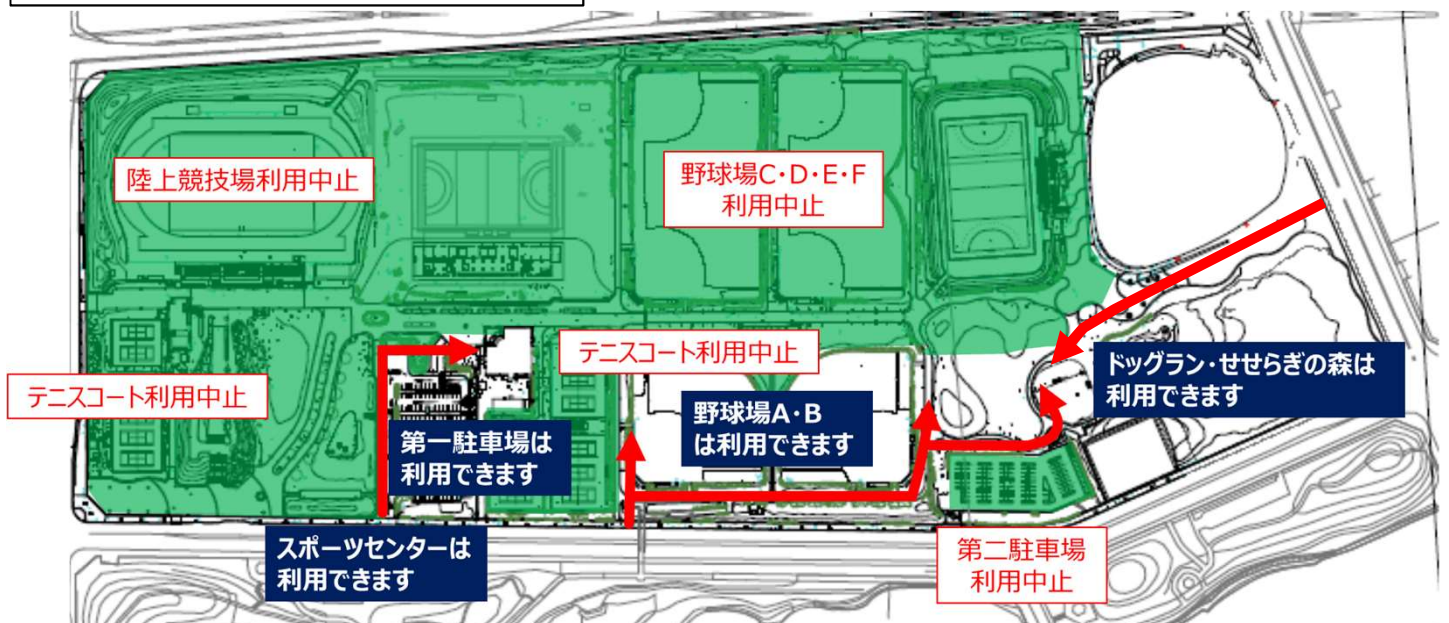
陸上競技場利用中止

野球場C・D・E・F 利用中止

テニスコート利用中止

テニスコート利用中止

ドッグラン・せせらぎの森は利用できます

第一駐車場は利用できます

野球場A・B は利用できます

スポーツセンターは利用できます

第二駐車場 利用中止